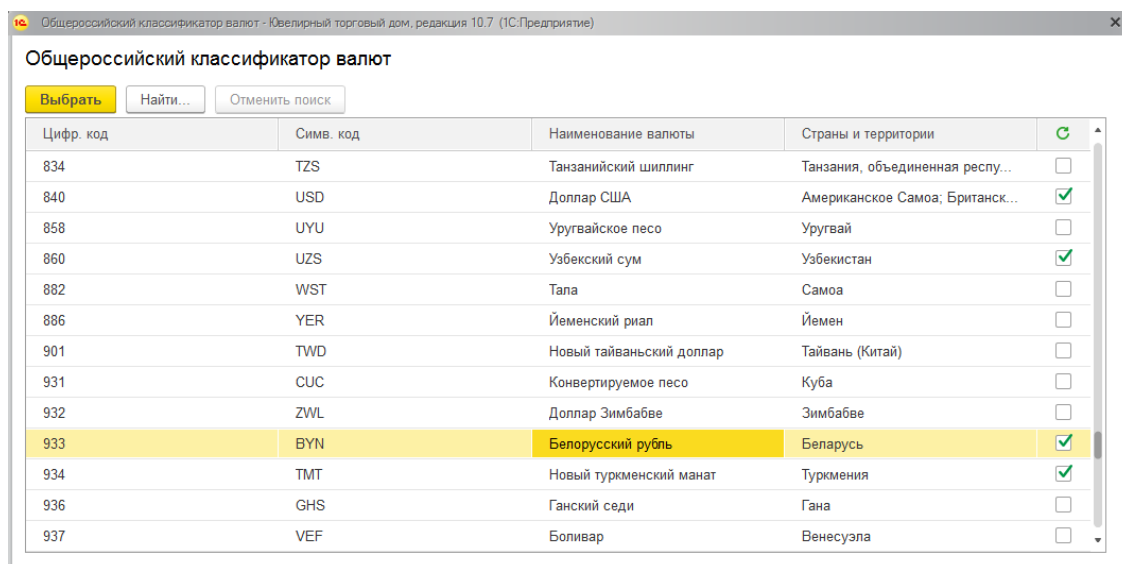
Общероссийский классификатор валют - Ювелирный торговый дом, редакция 10.7 (1С:Предприятие)

Общероссийский классификатор валют

Выбрать | Найти... | Отменить поиск

| Цифр. код | Симв. код | Наименование валюты | Страны и территории | |
|---|---|---|---|---|
| 834 | TZS | Танзанийский шиллинг | Танзания, объединенная респу... | ☐ |
| 840 | USD | Доллар США | Американское Самоа; Британск... | ☑ |
| 858 | UYU | Уругвайское песо | Уругвай | ☐ |
| 860 | UZS | Узбекский сум | Узбекистан | ☑ |
| 882 | WST | Тала | Самоа | ☐ |
| 886 | YER | Йеменский риал | Йемен | ☐ |
| 901 | TWD | Новый тайваньский доллар | Тайвань (Китай) | ☐ |
| 931 | CUC | Конвертируемое песо | Куба | ☐ |
| 932 | ZWL | Доллар Зимбабве | Зимбабве | ☐ |
| 933 | BYN | Белорусский рубль | Беларусь | ☑ |
| 934 | TMT | Новый туркменский манат | Туркмения | ☑ |
| 936 | GHS | Ганский седи | Гана | ☐ |
| 937 | VEF | Боливар | Венесуэла | ☐ |